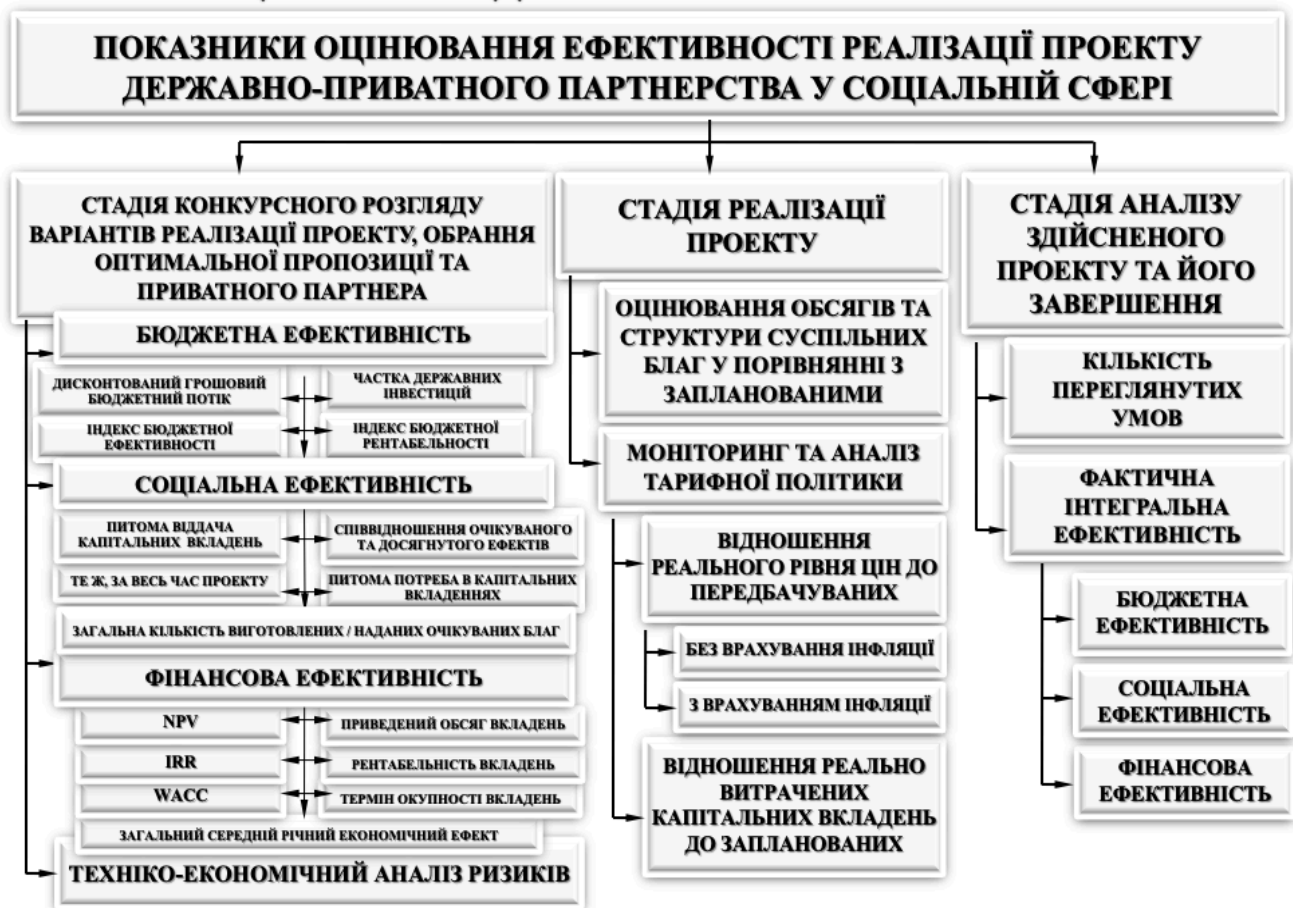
ПОКАЗНИКИ ОЦІНЮВАННЯ ЕФЕКТИВНОСТІ РЕАЛІЗАЦІЇ ПРОЕКТУ ДЕРЖАВНО-ПРИВАТНОГО ПАРТНЕРСТВА У СОЦІАЛЬНІЙ СФЕРІ

СТАДІЯ КОНКУРСНОГО РОЗГЛЯДУ ВАРІАНТІВ РЕАЛІЗАЦІЇ ПРОЕКТУ, ОБРАННЯ ОПТИМАЛЬНОЇ ПРОПОЗИЦІЇ ТА ПРИВАТНОГО ПАРТНЕРА

БЮДЖЕТНА ЕФЕКТИВНІСТЬ

ДИСКОНТОВАНИЙ ГРОШОВИЙ БЮДЖЕТНИЙ ПОТІК

ЧАСТКА ДЕРЖАВНИХ ІНВЕСТИЦІЙ

ІНДЕКС БЮДЖЕТНОЇ ЕФЕКТИВНОСТІ

ІНДЕКС БЮДЖЕТНОЇ РЕНТАБЕЛЬНОСТІ

СОЦІАЛЬНА ЕФЕКТИВНІСТЬ

ПИТОМА ВІДДАЧА КАПІТАЛЬНИХ ВКЛАДЕНЬ

СПІВВІДНОШЕННЯ ОЧІКУВАНОГО ТА ДОСЯГНУТОГО ЕФЕКТІВ

ТЕ Ж, ЗА ВЕСЬ ЧАС ПРОЕКТУ

ПИТОМА ПОТРЕБА В КАПІТАЛЬНИХ ВКЛАДЕННЯХ

ЗАГАЛЬНА КІЛЬКІСТЬ ВИГОТОВЛЕНИХ / НАДАНИХ ОЧІКУВАНИХ БЛАГ

ФІНАНСОВА ЕФЕКТИВНІСТЬ

NPV

ПРИВЕДЕНИЙ ОБСЯГ ВКЛАДЕНЬ

IRR

РЕНТАБЕЛЬНІСТЬ ВКЛАДЕНЬ

WACC

ТЕРМІН ОКУПНОСТІ ВКЛАДЕНЬ

ЗАГАЛЬНИЙ СЕРЕДНІЙ РІЧНИЙ ЕКОНОМІЧНИЙ ЕФЕКТ

ТЕХНІКО-ЕКОНОМІЧНИЙ АНАЛІЗ РИЗИКІВ

СТАДІЯ РЕАЛІЗАЦІЇ ПРОЕКТУ

ОЦІНЮВАННЯ ОБСЯГІВ ТА СТРУКТУРИ СУСПІЛЬНИХ БЛАГ У ПОРІВНЯННІ З ЗАПЛАНОВАНИМИ

МОНІТОРИНГ ТА АНАЛІЗ ТАРИФНОЇ ПОЛІТИКИ

ВІДНОШЕННЯ РЕАЛЬНОГО РІВНЯ ЦІН ДО ПЕРЕДБАЧУВАНИХ

БЕЗ ВРАХУВАННЯ ІНФЛЯЦІЇ

З ВРАХУВАННЯМ ІНФЛЯЦІЇ

ВІДНОШЕННЯ РЕАЛЬНО ВИТРАЧЕНИХ КАПІТАЛЬНИХ ВКЛАДЕНЬ ДО ЗАПЛАНОВАНИХ

СТАДІЯ АНАЛІЗУ ЗДІЙСНЕНОГО ПРОЕКТУ ТА ЙОГО ЗАВЕРШЕННЯ

КІЛЬКІСТЬ ПЕРЕГЛЯНУТИХ УМОВ

ФАКТИЧНА ІНТЕГРАЛЬНА ЕФЕКТИВНІСТЬ

БЮДЖЕТНА ЕФЕКТИВНІСТЬ

СОЦІАЛЬНА ЕФЕКТИВНІСТЬ

ФІНАНСОВА ЕФЕКТИВНІСТЬ